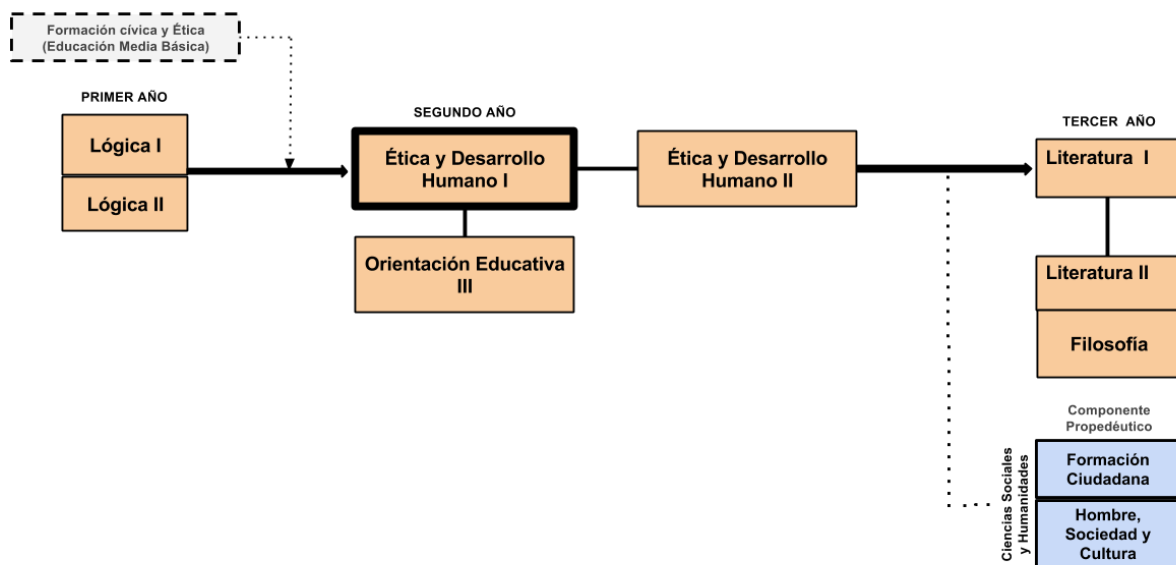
Formación cívica y Ética (Educación Media Básica)

PRIMER AÑO

Lógica I

Lógica II

SEGUNDO AÑO

Ética y Desarrollo Humano I

Orientación Educativa III

Ética y Desarrollo Humano II

TERCER AÑO

Literatura I

Literatura II

Filosofía

Componente Propedéutico

Ciencias Sociales y Humanidades

Formación Ciudadana

Hombre, Sociedad y Cultura